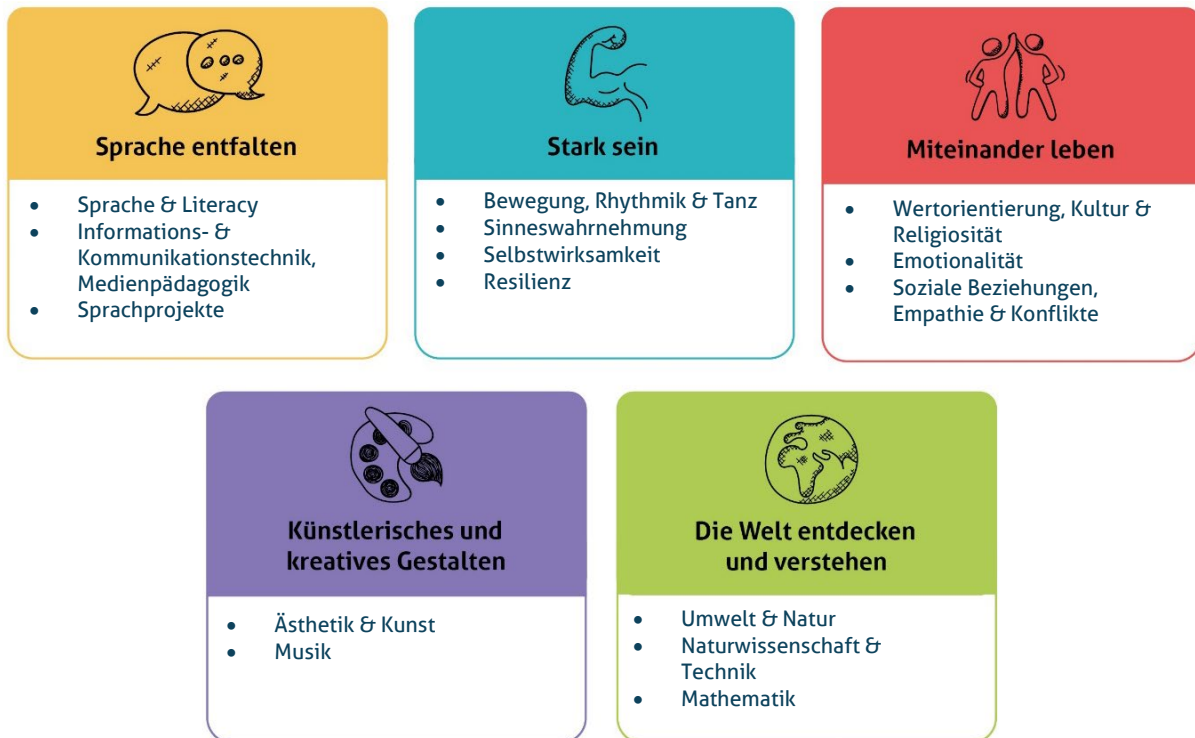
Sprache entfalten

- Sprache & Literacy
- Informations- & Kommunikationstechnik, Medienpädagogik
- Sprachprojekte

Stark sein

- Bewegung, Rhythmik & Tanz
- Sinneswahrnehmung
- Selbstwirksamkeit
- Resilienz

Miteinander leben

- Wertorientierung, Kultur & Religiosität
- Emotionalität
- Soziale Beziehungen, Empathie & Konflikte

Künstlerisches und kreatives Gestalten

- Ästhetik & Kunst
- Musik

Die Welt entdecken und verstehen

- Umwelt & Natur
- Naturwissenschaft & Technik
- Mathematik